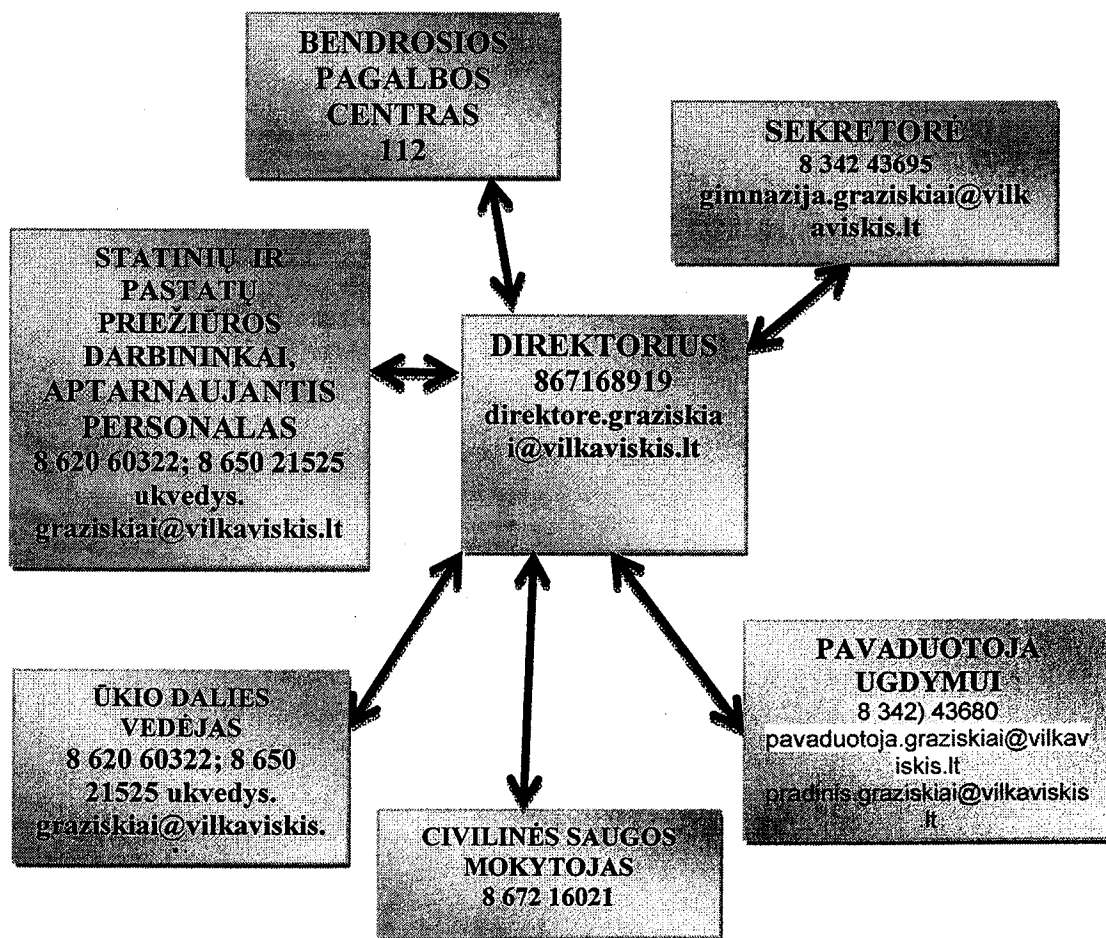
BENDROSIOS PAGALBOS CENTRAS 112

SEKRETORĖ
8 342 43695
gimnazija.graziskiai@vilkaviskis.lt

STATINIŲ IR PASTATŲ PRIEŽIŪROS DARBININKAI, APTARNAUJANTIS PERSONALAS
8 620 60322; 8 650 21525
ukvedys. graziskiai@vilkaviskis.lt

DIREKTORIUS
867168919
direktore.graziskiai@vilkaviskis.lt

ŪKIO DALIES VEDĖJAS
8 620 60322; 8 650 21525 ukvedys. graziskiai@vilkaviskis.

CIVILINĖS SAUGOS MOKYTOJAS
8 672 16021

PAVADUOTOJA UGDYMUI
8 342) 43680
pavaduotoja.graziskiai@vilkaviskis.lt
pradinis.graziskiai@vilkaviskis.lt